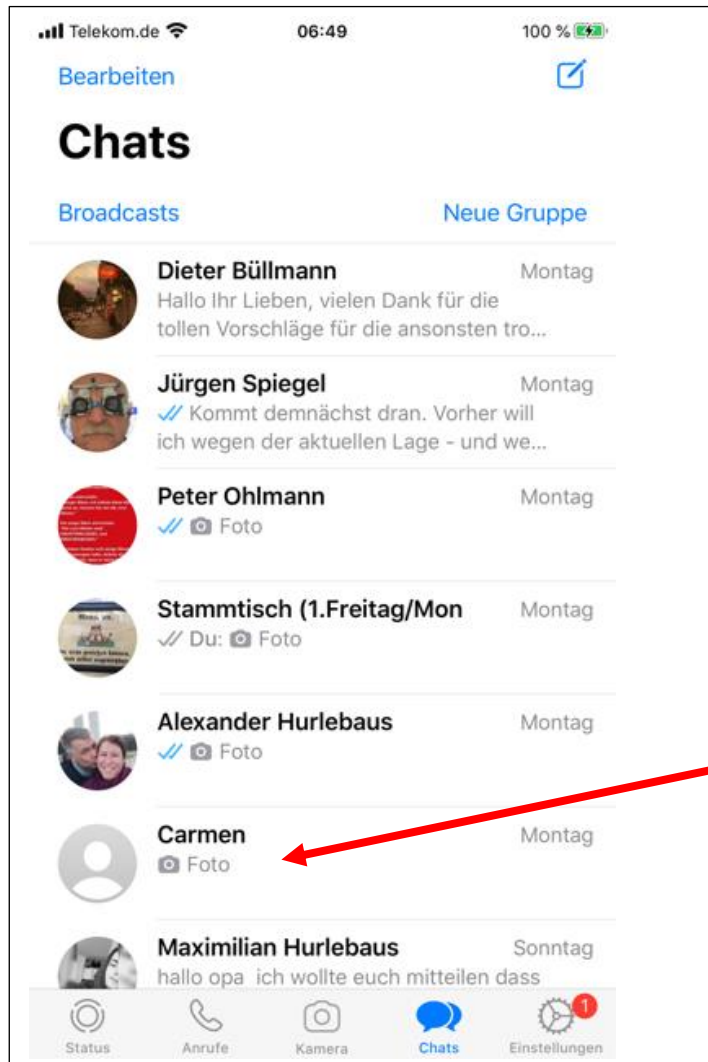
Telekom.de 06:49 100 %

Bearbeiten

Chats

Broadcasts Neue Gruppe

Dieter Büllmann Montag
Hallo Ihr Lieben, vielen Dank für die tollen Vorschläge für die ansonsten tro...

Jürgen Spiegel Montag
Kommt demnächst dran. Vorher will ich wegen der aktuellen Lage - und we...

Peter Ohlmann Montag
Foto

Stammtisch (1.Freitag/Mon Montag
Du: Foto

Alexander Hurlebaus Montag
Foto

Carmen Montag
Foto

Maximilian Hurlebaus Sonntag
hallo opa ich wollte euch mitteilen dass

Status Anrufe Kamera Chats 1 Einstellungen